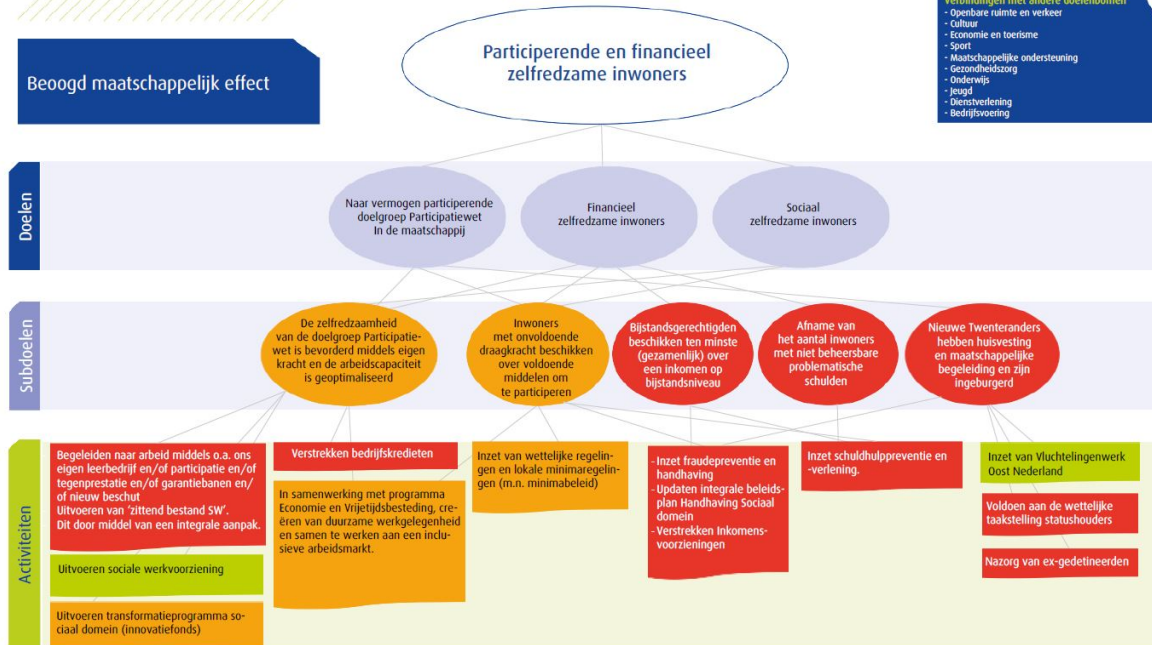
Verbindingen met andere doelenbomen
- Openbare ruimte en verkeer
- Cultuur
- Economie en toerisme
- Sport
- Maatschappelijke ondersteuning
- Gezondheidszorg
- Onderwijs
- Jeugd
- Dienstverlening
- Bedrijfsvoering

Beoogd maatschappelijk effect

Participerende en financieel zelfredzame inwoners

Doelen

Naar vermogen participerende doelgroep Participatiewet In de maatschappij

Financieel zelfredzame inwoners

Sociaal zelfredzame inwoners

Subdoelen

De zelfredzaamheid van de doelgroep Participatiewet is bevorderd middels eigen kracht en de arbeidscapaciteit is geoptimaliseerd

Inwoners met onvoldoende draagkracht beschikken over voldoende middelen om te participeren

Bijstandsgerechtigden beschikken ten minste (gezamenlijk) over een inkomen op bijstandsniveau

Afname van het aantal inwoners met niet beheersbare problematische schulden

Nieuwe Twenteranders hebben huisvesting en maatschappelijke begeleiding en zijn ingeburgerd

Activiteiten

Begeleiden naar arbeid middels o.a. ons eigen leerbedrijf en/of participatie en/of tegenprestatie en/of garantiebanen en/of nieuw beschut
Uitvoeren van 'zittend bestand SW'.
Dit door middel van een integrale aanpak.

Uitvoeren sociale werkvoorziening

Uitvoeren transformatieprogramma sociaal domein (innovatiefonds)

Verstrekken bedrijfskredieten

In samenwerking met programma Economie en Vrijetijdsbesteding, creëren van duurzame werkgelegenheid en samen te werken aan een inclusieve arbeidsmarkt.

Inzet van wettelijke regelingen en lokale minimaregelingen (m.n. minimabeleid)

- Inzet fraudepreventie en handhaving
- Updaten integrale beleidsplan Handhaving Sociaal domein
- Verstrekken Inkomensvoorzieningen

Inzet schuldhulppreventie en -verlening.

Inzet van Vluchtelingenwerk Oost Nederland

Voldoen aan de wettelijke taakstelling statushouders

Nazorg van ex-gedetineerden